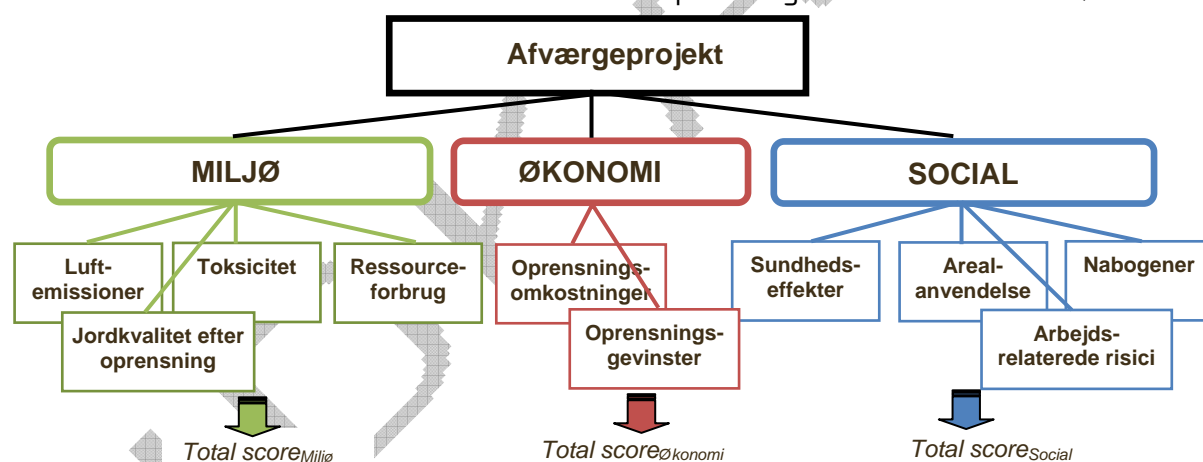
Afværgeprojekt

MILJØ

ØKONOMI

SOCIAL

Luft-emissioner

Toksicitet

Ressource-forbrug

Jordkvalitet efter oprensning

Oprensnings-omkostninger

Oprensnings-gevinster

Sundheds-effekter

Areal-anvendelse

Nabogener

Arbejds-relaterede risici

Total score$_{Miljø}$

Total score$_{Økonomi}$

Total score$_{Social}$